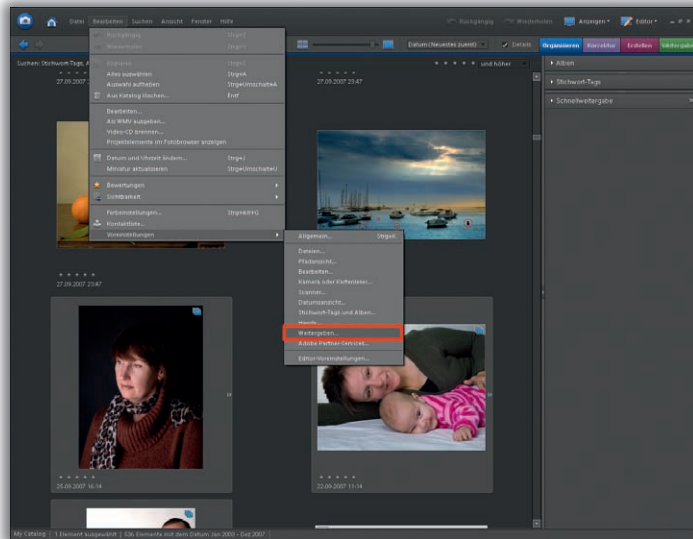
Datei Bearbeiten Suchen Ansicht Fenster Hilfe

Rückgängig Wiederholen Anzeigen Editor

Datum (Neuestes zuerst) Details Organisieren Korrektur Erstellen Weitergabe

Suchen: Stichwort-Tags, A

und höher

27.09.2007 23:47

27.09.2007 23:47

Rückgängig Strg+Z
Wiederholen Strg+Y
Kopieren Strg+C
Alles auswählen Strg+A
Auswahl aufheben Strg+Umschalt+A
Aus Katalog löschen... Entf
Bearbeiten...
Als WMV ausgeben...
Video-CD brennen...
Projektelemente im Fotobrowser anzeigen
Datum und Uhrzeit ändern... Strg+J
Miniatur aktualisieren Strg+Umschalt+U
Bewertungen
Sichtbarkeit
Farbeinstellungen... Strg+Alt+G
Kontaktliste...
Voreinstellungen

Allgemein... Strg+K
Dateien...
Pfadansicht...
Bearbeiten...
Kamera oder Kartenleser...
Scannen...
Datumsansicht...
Stichwort-Tags und Alben...
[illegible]
Weitergabe...
Adobe Partner-Services...
Editor-Voreinstellungen...

Alben
Stichwort-Tags
Schnellweitergabe

27.09.2007 23:47

25.09.2007 16:14

22.09.2007 11:14

My Catalog 1 Element ausgewählt 336 Elemente mit dem Datum Jan 2003 - Dez 2007